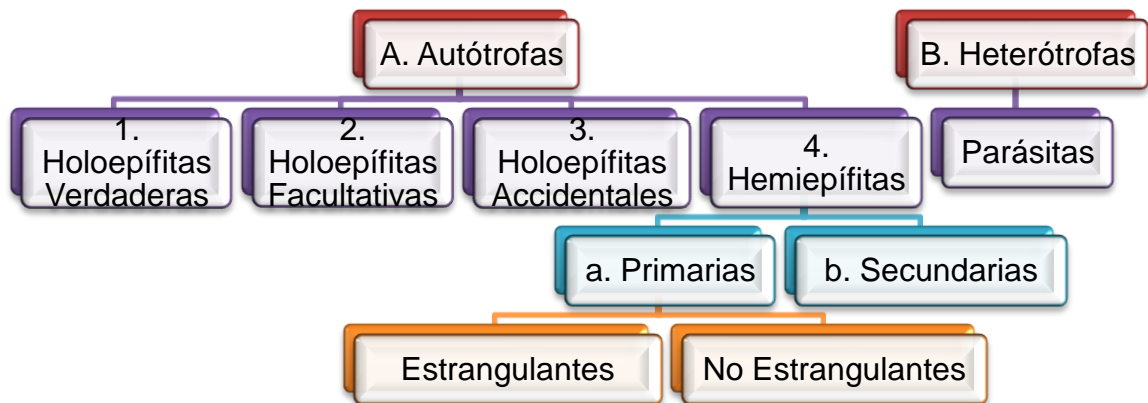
A. Autótrofas

1. Holoepífitas Verdaderas

2. Holoepífitas Facultativas

3. Holoepífitas Accidentales

4. Hemiepífitas

a. Primarias

b. Secundarias

Estrangulantes

No Estrangulantes

B. Heterótrofas

Parásitas